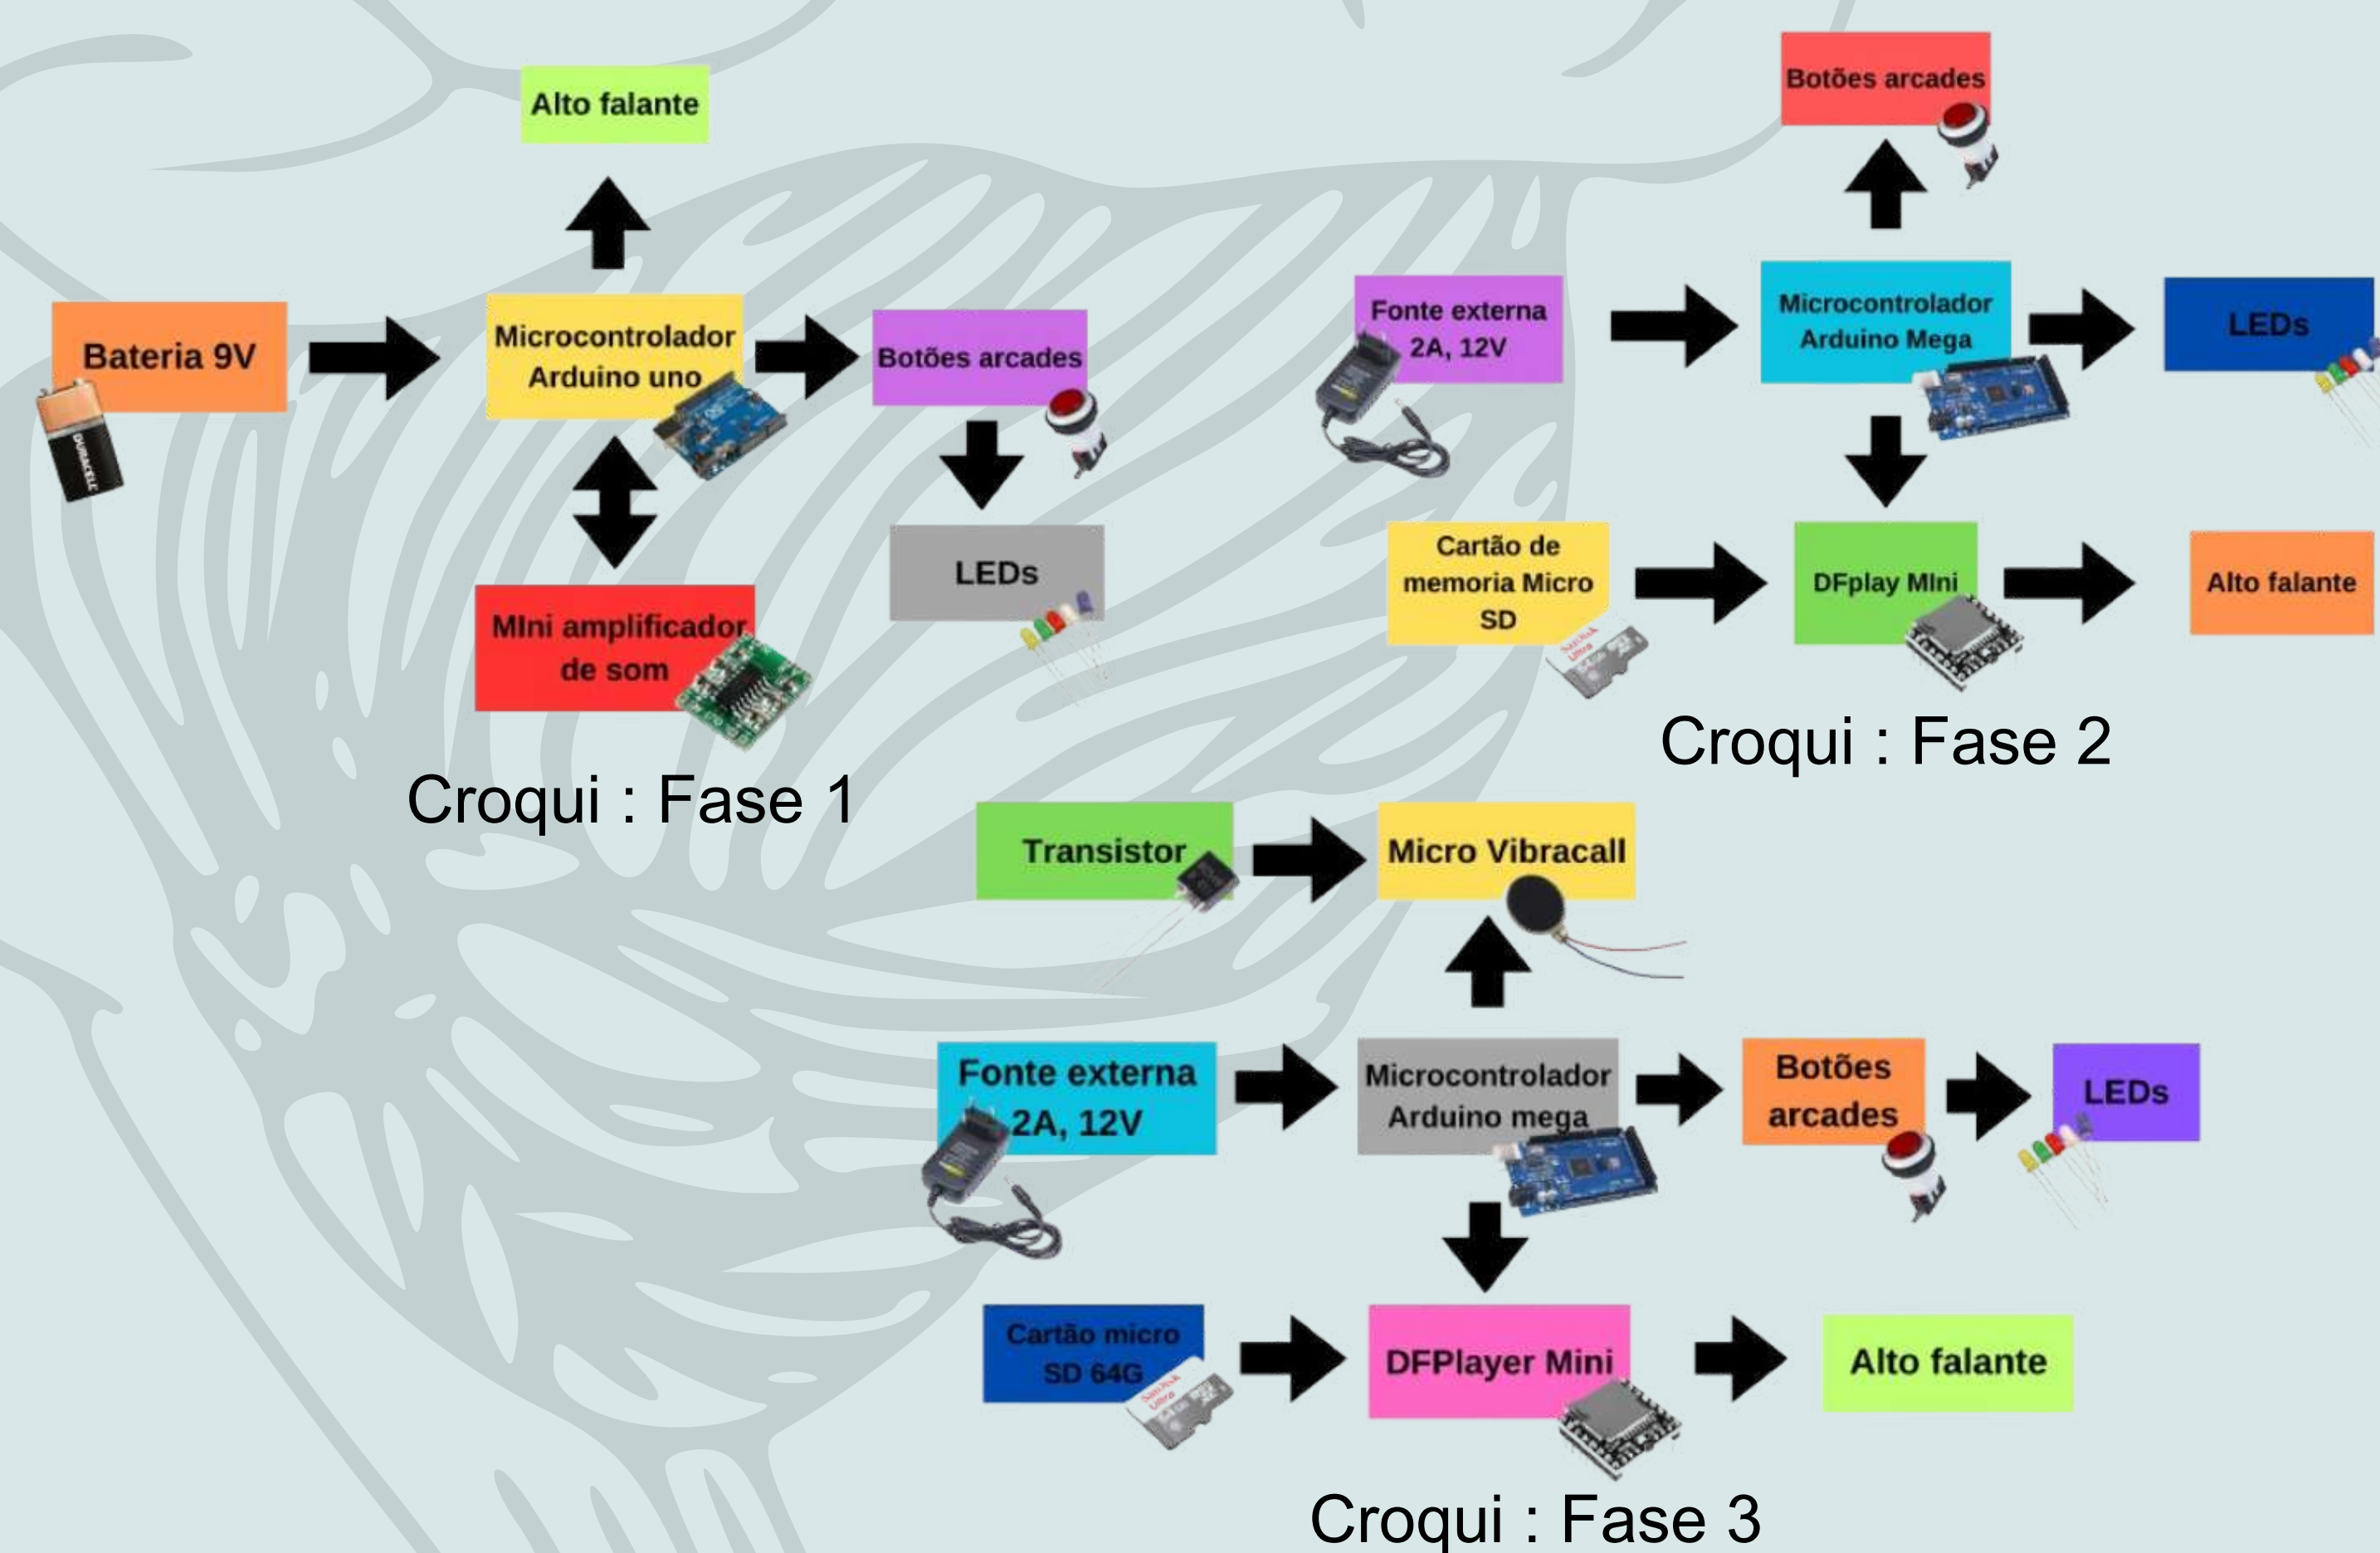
Alto falante

Bateria 9V

Microcontrolador Arduino uno

Botões arcades

LEDs

MIni amplificador de som

Croqui : Fase 1

Botões arcades

Fonte externa 2A, 12V

Microcontrolador Arduino Mega

LEDs

Cartão de memoria Micro SD

DFplay MIni

Alto falante

Croqui : Fase 2

Transistor

Micro Vibracall

Fonte externa 2A, 12V

Microcontrolador Arduino mega

Botões arcades

LEDs

Cartão micro SD 64G

DFPlayer Mini

Alto falante

Croqui : Fase 3